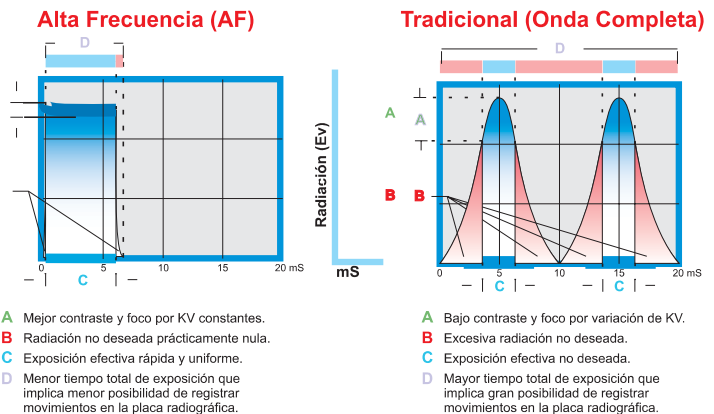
Alta Frecuencia (AF)

D

0
5
10
15
20 mS
C

Radiación (Ev)

mS

Tradicional (Onda Completa)

D

A
A

B
B

0
5
10
15
20 mS
C
C

A Mejor contraste y foco por KV constantes.
B Radiación no deseada prácticamente nula.
C Exposición efectiva rápida y uniforme.
D Menor tiempo total de exposición que implica menor posibilidad de registrar movimientos en la placa radiográfica.

A Bajo contraste y foco por variación de KV.
B Excesiva radiación no deseada.
C Exposición efectiva no deseada.
D Mayor tiempo total de exposición que implica gran posibilidad de registrar movimientos en la placa radiográfica.